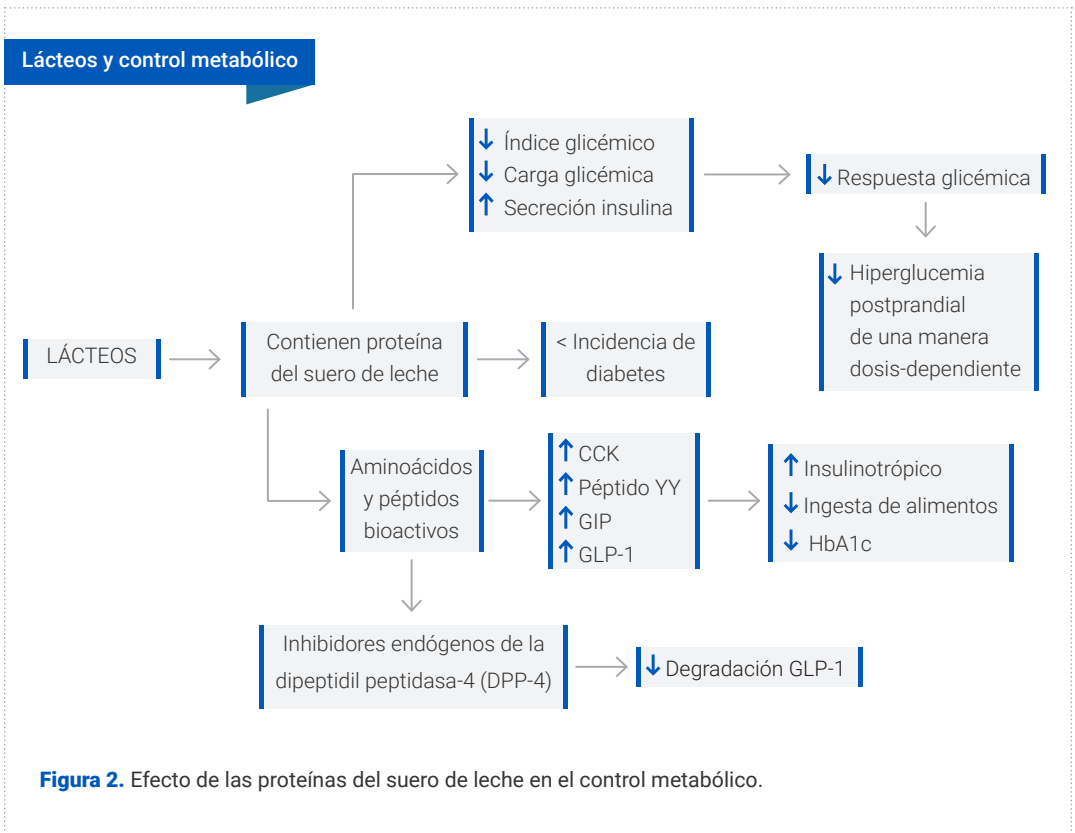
Lácteos y control metabólico

↓ Índice glicémico
↓ Carga glicémica
↑ Secreción insulina

↓ Respuesta glicémica

↓ Hiperglucemia postprandial de una manera dosis-dependiente

LÁCTEOS

Contienen proteína del suero de leche

< Incidencia de diabetes

Aminoácidos y péptidos bioactivos

↑ CCK
↑ Péptido YY
↑ GIP
↑ GLP-1

↑ Insulinotrópico
↓ Ingesta de alimentos
↓ HbA1c

Inhibidores endógenos de la dipeptidil peptidasa-4 (DPP-4)

↓ Degradación GLP-1

Figura 2. Efecto de las proteínas del suero de leche en el control metabólico.